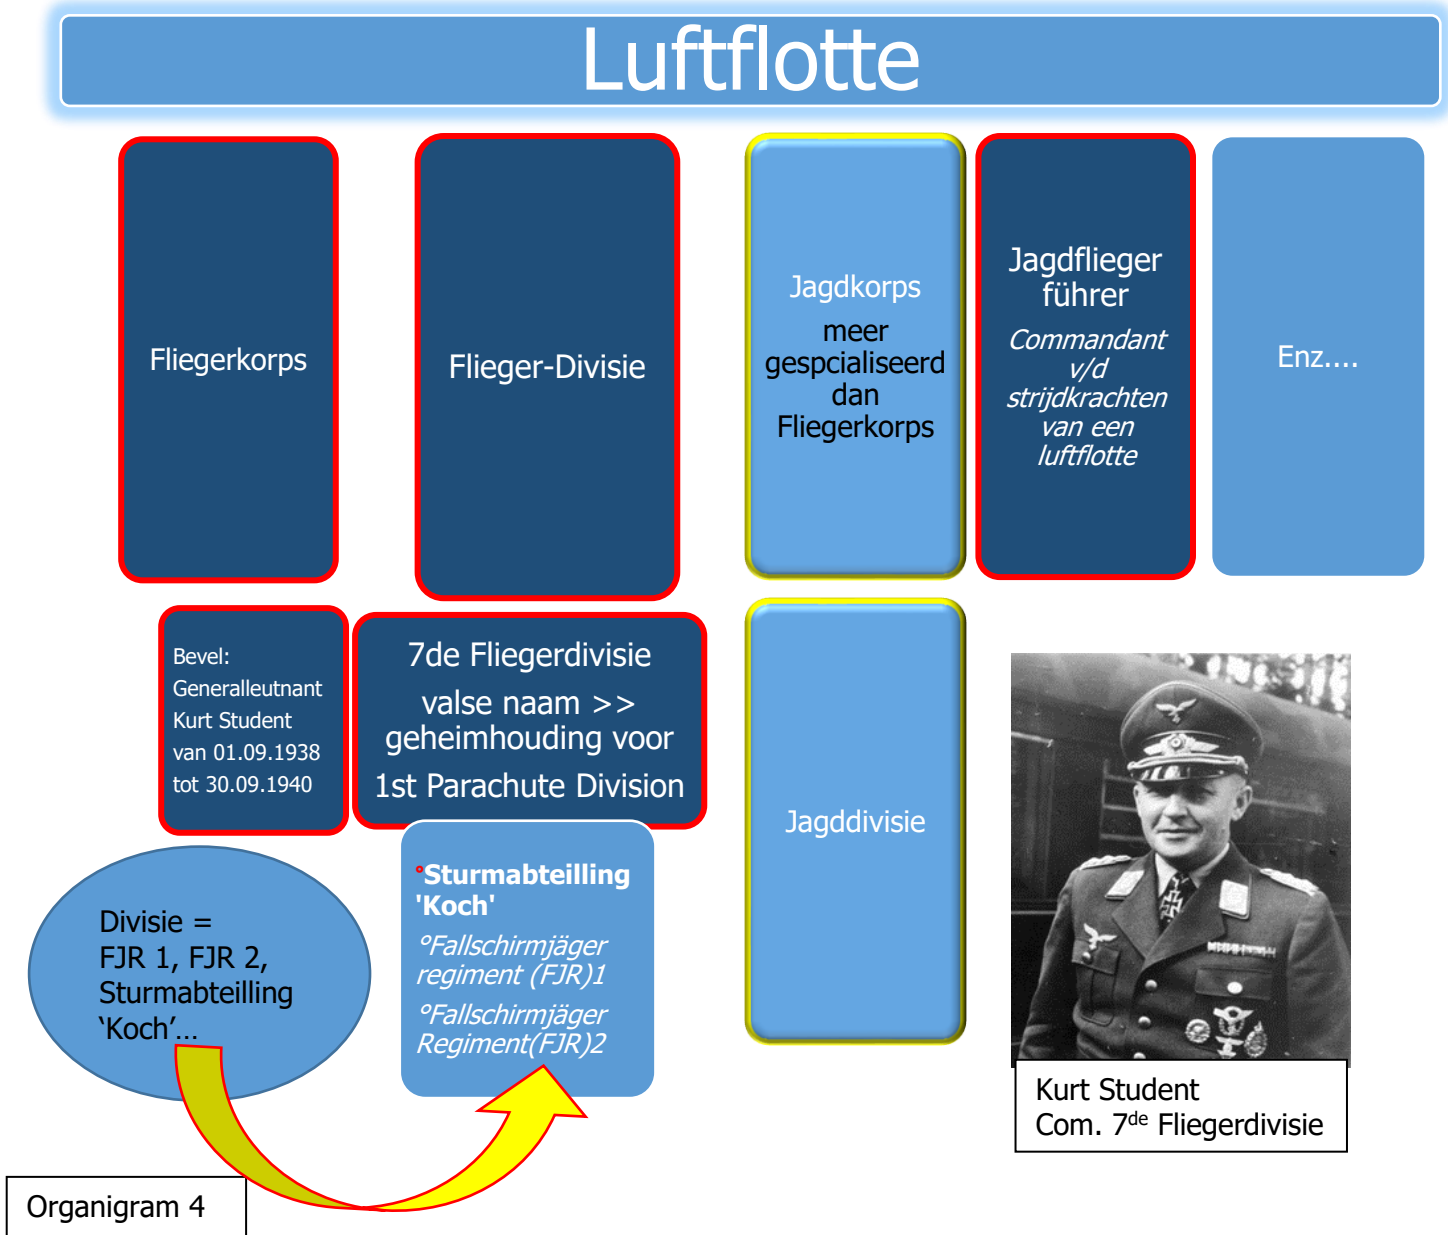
Luftflotte

Fliegerkorps

Flieger-Divisie

Jagdkorps

meer gespcialiseerd dan Fliegerkorps

Jagdflieger führer

*Commandant v/d strijdkrachten van een luftflotte*

Enz....

Bevel: Generalleutnant Kurt Student van 01.09.1938 tot 30.09.1940

7de Fliegerdivisie

valse naam >> geheimhouding voor

1st Parachute Division

Jagddivisie

Divisie = FJR 1, FJR 2, Sturmabteilling 'Koch'...

°**Sturmabteilling 'Koch'**

*°Fallschirmjäger regiment (FJR)1*

*°Fallschirmjäger Regiment(FJR)2*

Kurt Student
Com. 7$^{de}$ Fliegerdivisie

Organigram 4